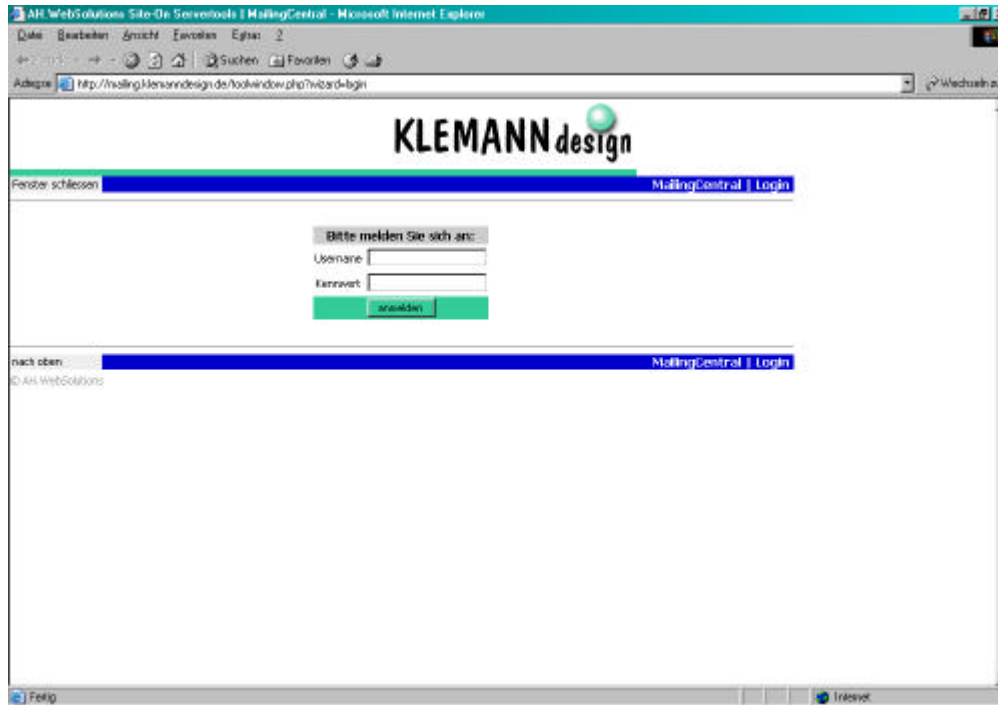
AH.WebSolutions Site-On Servertools | MailingCentral - Microsoft Internet Explorer

Datei Bearbeiten Ansicht Favoriten Extras ?

Suchen Favoriten

Adresse http://mailing.klemanndesign.de/toolwindow.php?wizard=login

Wechseln zu

KLEMANN design

Fenster schliessen

MailingCentral | Login

Bitte melden Sie sich an:

Username

Kennwort

anmelden

nach oben

MailingCentral | Login

© AH-WebSolutions

Fertig

Internet